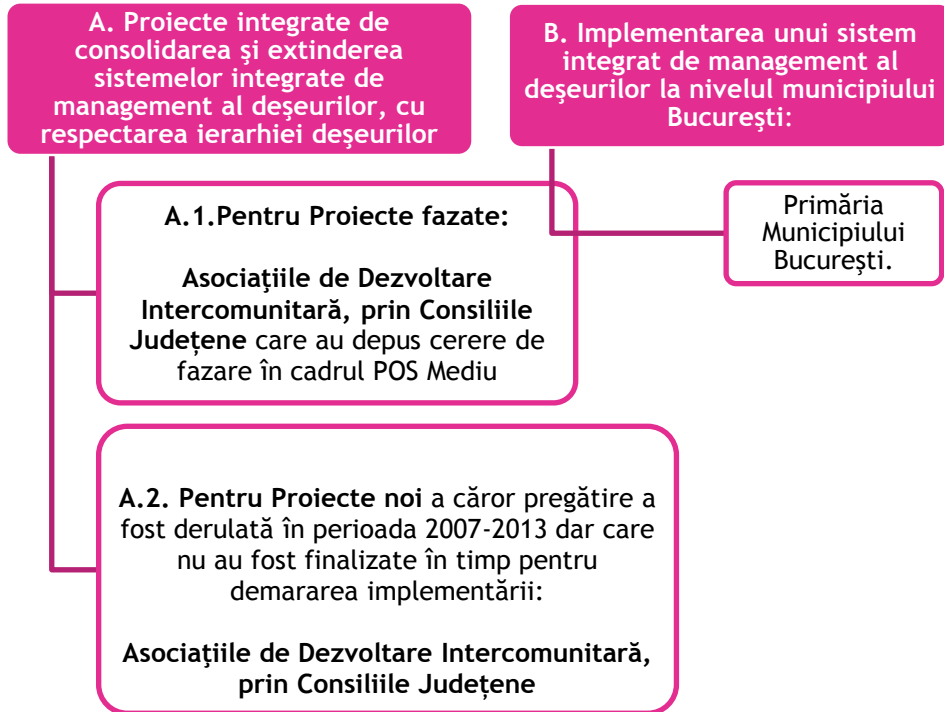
A. Proiecte integrate de consolidarea şi extinderea sistemelor integrate de management al deşeurilor, cu respectarea ierarhiei deşeurilor

B. Implementarea unui sistem integrat de management al deşeurilor la nivelul municipiului Bucureşti:

A.1.Pentru Proiecte fazate:

Asociaţiile de Dezvoltare Intercomunitară, prin Consiliile Judeţene care au depus cerere de fazare în cadrul POS Mediu

Primăria Municipiului Bucureşti.

A.2. Pentru Proiecte noi a căror pregătire a fost derulată în perioada 2007-2013 dar care nu au fost finalizate în timp pentru demararea implementării:

Asociaţiile de Dezvoltare Intercomunitară, prin Consiliile Judeţene